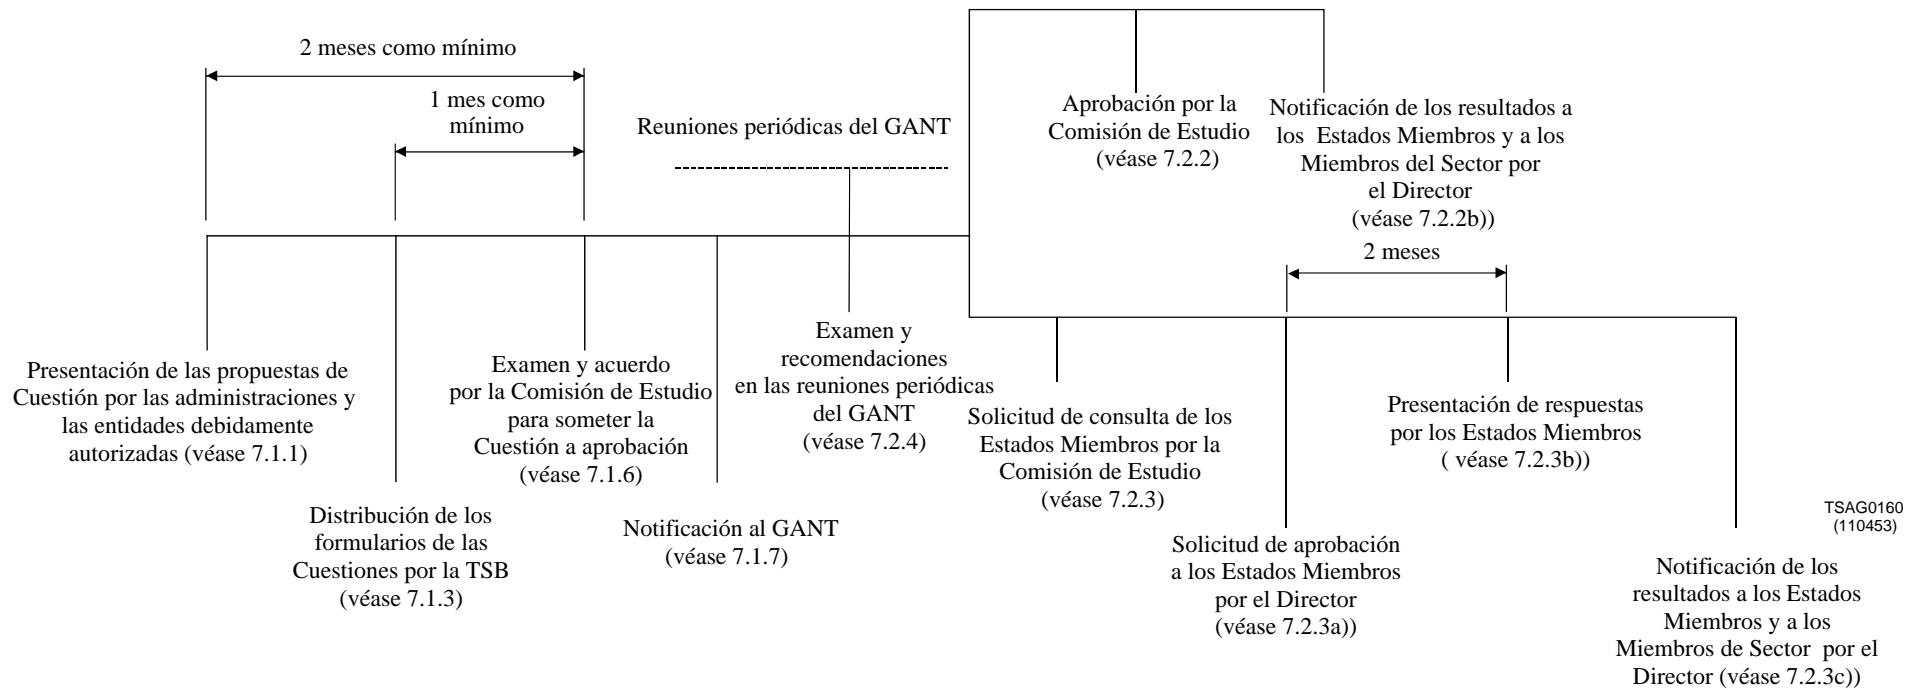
2 meses como mínimo

1 mes como mínimo

Reuniones periódicas del GANT

Aprobación por la Comisión de Estudio (véase 7.2.2)

Notificación de los resultados a los Estados Miembros y a los Miembros del Sector por el Director (véase 7.2.2b))

2 meses

Presentación de las propuestas de Cuestión por las administraciones y las entidades debidamente autorizadas (véase 7.1.1)

Distribución de los formularios de las Cuestiones por la TSB (véase 7.1.3)

Examen y acuerdo por la Comisión de Estudio para someter la Cuestión a aprobación (véase 7.1.6)

Notificación al GANT (véase 7.1.7)

Examen y recomendaciones en las reuniones periódicas del GANT (véase 7.2.4)

Solicitud de consulta de los Estados Miembros por la Comisión de Estudio (véase 7.2.3)

Solicitud de aprobación a los Estados Miembros por el Director (véase 7.2.3a))

Presentación de respuestas por los Estados Miembros ( véase 7.2.3b))

TSAG0160 (110453)

Notificación de los resultados a los Estados Miembros y a los Miembros de Sector por el Director (véase 7.2.3c))